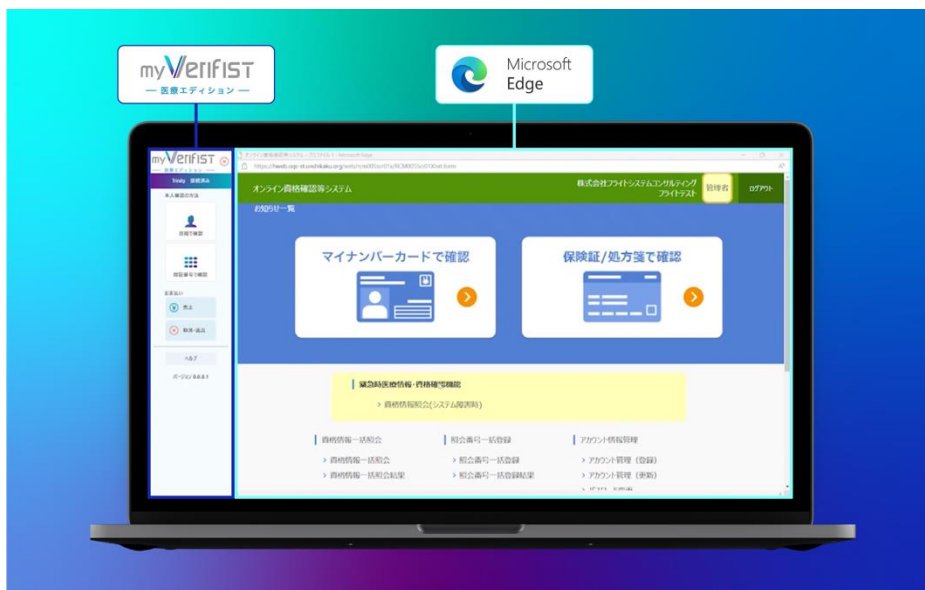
myVerifist
— 医療エディション —

Microsoft Edge

myVerifist
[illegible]

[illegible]

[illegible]

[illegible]

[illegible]

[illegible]

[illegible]

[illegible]

ヘルプ

バージョン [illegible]

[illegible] - Microsoft Edge

https://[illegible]

オンライン資格確認等システム

株式会社フライトシステムコンサルティング
フライトテスト

管理者

ログアウト

お知らせ一覧

マイナンバーカードで確認

保険証/処方箋で確認

緊急時医療情報・資格確認機能

> 資格情報照会(システム障害時)

資格情報一括照会

> 資格情報一括照会

> 資格情報一括照会結果

照会番号一括登録

> 照会番号一括登録

> 照会番号一括登録結果

アカウント情報管理

> アカウント管理（登録）

> アカウント管理（更新）

> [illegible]